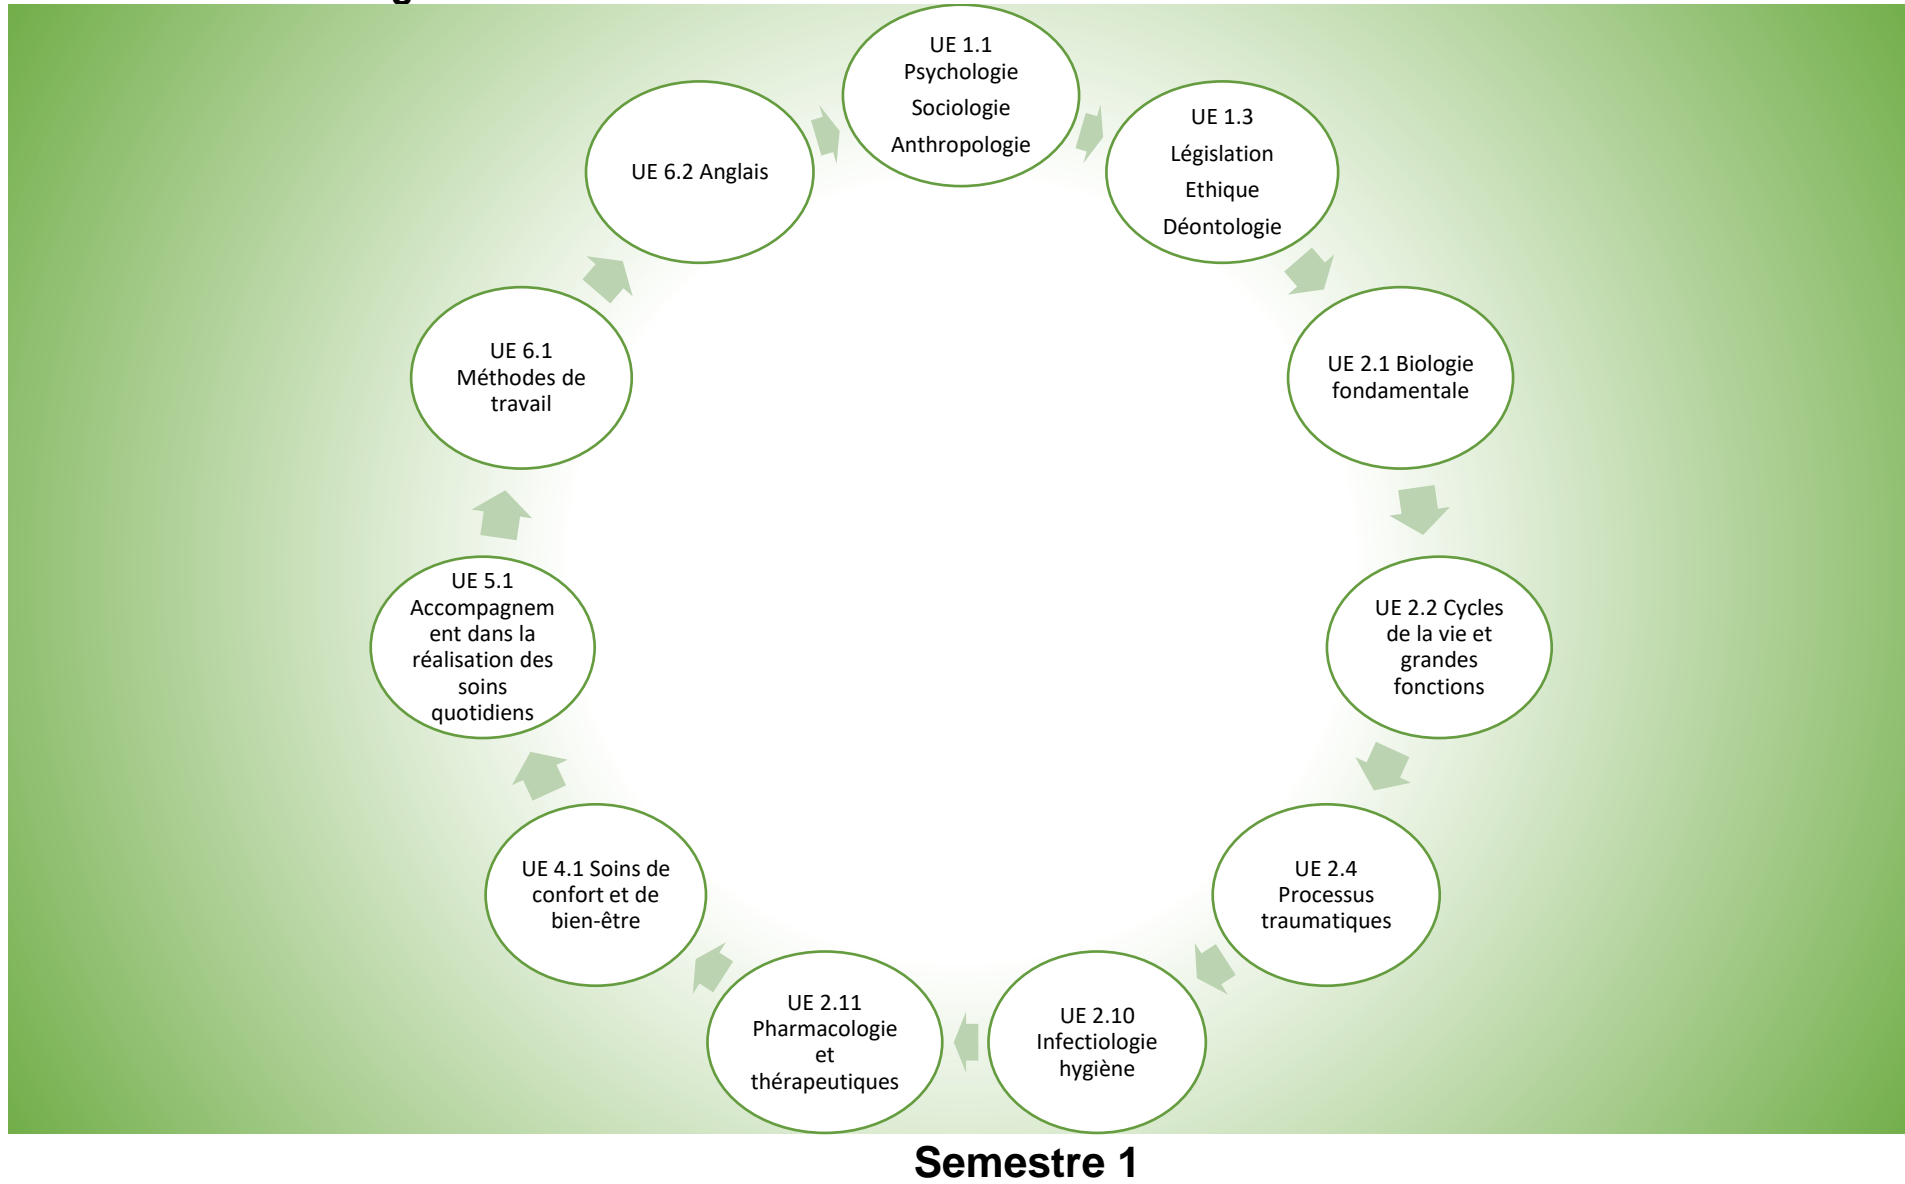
UE 1.1
Psychologie
Sociologie
Anthropologie

UE 1.3
Législation
Ethique
Déontologie

UE 2.1 Biologie fondamentale

UE 2.2 Cycles de la vie et grandes fonctions

UE 2.4
Processus traumatiques

UE 2.10
Infectiologie hygiène

UE 2.11
Pharmacologie et thérapeutiques

UE 4.1 Soins de confort et de bien-être

UE 5.1
Accompagnement dans la réalisation des soins quotidiens

UE 6.1
Méthodes de travail

UE 6.2 Anglais

Semestre 1